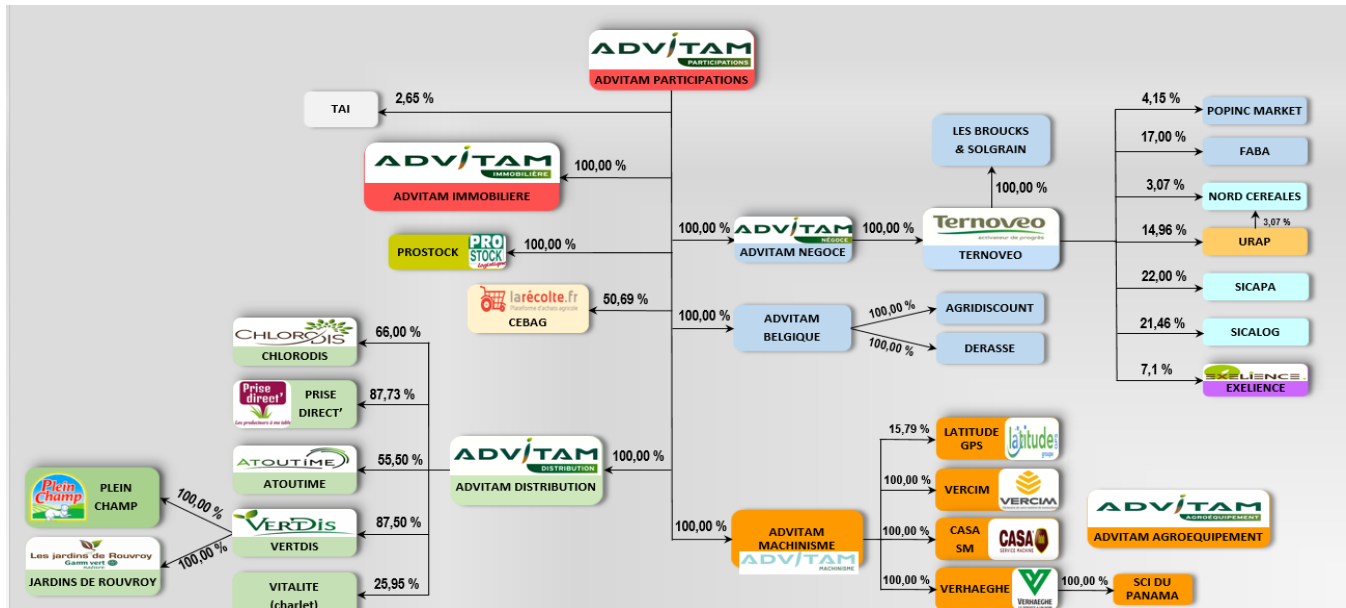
ADVITAM PARTICIPATIONS
ADVITAM PARTICIPATIONS

TAI 2,65 %

ADVITAM IMMOBILIÈRE
ADVITAM IMMOBILIERE 100,00 %

PROSTOCK PRO STOCK logistique 100,00 %

larécolte.fr Plateforme d'achats agricole
CEBAG 50,69 %

CHLORODIS
CHLORODIS 66,00 %

Prise direct' Les producteurs à vos table
PRISE DIRECT' 87,73 %

ATOUTIME
ATOUTIME 55,50 %

VERDIS
VERTDIS 87,50 %

VITALITE (charlet) 25,95 %

Plein Champ
PLEIN CHAMP 100,00 %

Les jardins de Rouvroy Gamm vert
JARDINS DE ROUVROY 100,00 %

ADVITAM DISTRIBUTION
ADVITAM DISTRIBUTION 100,00 %

ADVITAM NÉGOCE
ADVITAM NEGOCE 100,00 %

Ternoveo activateur de progrès
TERNOVEO 100,00 %

LES BROUCKS & SOLGRAIN 100,00 %

ADVITAM BELGIQUE 100,00 %
AGRIDISCOUNT 100,00 %
DERASSE 100,00 %

ADVITAM MACHINISME
ADVITAM MACHINISME 100,00 %

LATITUDE GPS 15,79 %
latitude gps
VERCIM 100,00 %
VERCIM
CASA SM 100,00 %
CASA SERVICE MACHINE
VERHAEGHE 100,00 %
VERHAEGHE
SCI DU PANAMA 100,00 %

ADVITAM AGROÉQUIPEMENT
ADVITAM AGROEQUIPEMENT

POPINC MARKET 4,15 %
FABA 17,00 %
NORD CEREALES 3,07 %
3,07 %
URAP 14,96 %
SICAPA 22,00 %
SICALOG 21,46 %
EXELIENCE
EXELIENCE 7,1 %